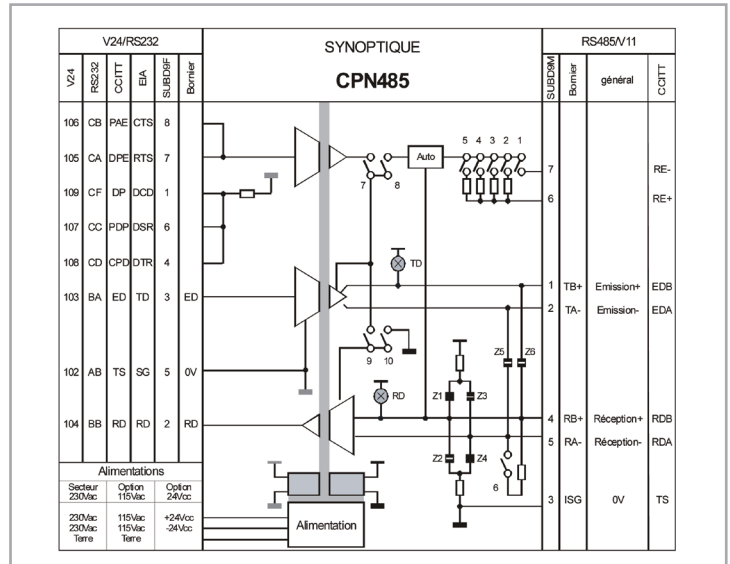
V24/RS232

| V24 | RS232 | CCITT | EIA | SUBD9F | Bornier |
|---|---|---|---|---|---|
| 106 | CB | PAE | CTS | 8 | |
| 105 | CA | DPE | RTS | 7 | |
| 109 | CF | DP | DCD | 1 | |
| 107 | CC | PDP | DSR | 6 | |
| 108 | CD | CPD | DTR | 4 | |
| 103 | BA | ED | TD | 3 | ED |
| 102 | AB | TS | SG | 5 | 0V |
| 104 | BB | RD | RD | 2 | RD |

Alimentations

| Secteur 230Vac | Option 115Vac | Option 24Vcc |
|---|---|---|
| 230Vac 230Vac Terre | 115Vac 115Vac Terre | +24Vcc -24Vcc |

SYNOPTIQUE

CPN485

Auto

5 4 3 2 1

7 8

TD

9 10

RD

Z1 Z2 Z3 Z4 Z5 Z6

6

Alimentation

RS485/V11

| SUBD9M | Bornier | général | CCITT |
|---|---|---|---|
| 7 | | | RE- |
| 6 | | | RE+ |
| 1 | TB+ | Emission+ | EDB |
| 2 | TA- | Emission- | EDA |
| 4 | RB+ | Réception+ | RDB |
| 5 | RA- | Réception- | RDA |
| 3 | ISG | 0V | TS |